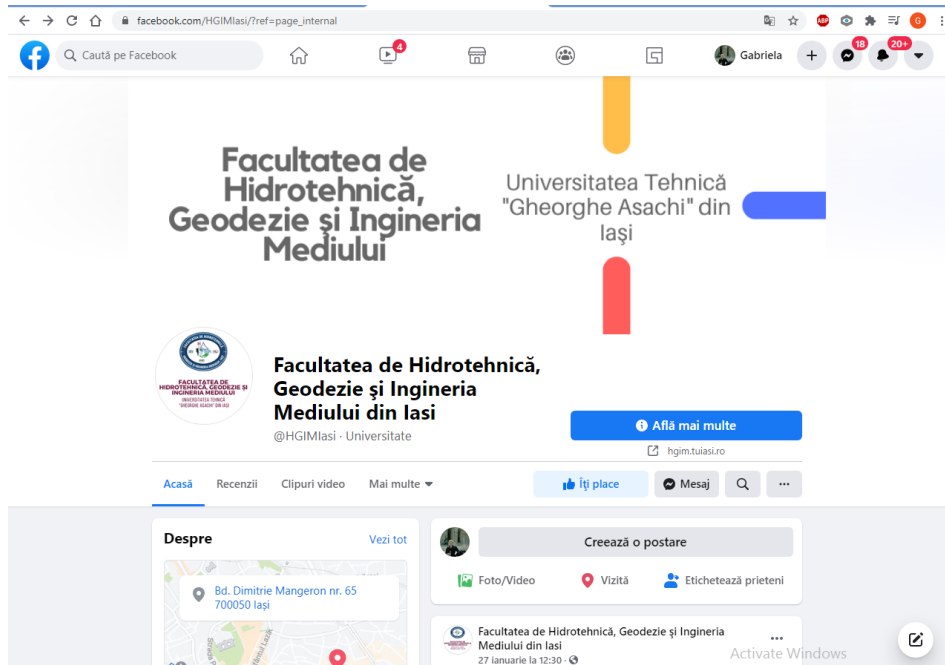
facebook.com/HGIMIasi/?ref=page_internal

Caută pe Facebook

4

Gabriela

18

20+

Facultatea de Hidrotehnică, Geodezie şi Ingineria Mediului

Universitatea Tehnică "Gheorghe Asachi" din Iaşi

FACULTATEA DE HIDROTEHNICĂ, GEODEZIE ŞI INGINERIA MEDIULUI
UNIVERSITATEA TEHNICĂ "GHEORGHE ASACHI" DIN IAŞI

Facultatea de Hidrotehnică, Geodezie şi Ingineria Mediului din Iasi
@HGIMIasi · Universitate

Află mai multe
hgim.tuiasi.ro

Acasă Recenzii Clipuri video Mai multe

Îți place Mesaj ...

Despre Vezi tot

Bd. Dimitrie Mangeron nr. 65
700050 Iaşi

Creează o postare

Foto/Video Vizită Etichetează prieteni

Facultatea de Hidrotehnică, Geodezie şi Ingineria Mediului din Iasi
27 ianuarie la 12:30 ·

Activate Windows